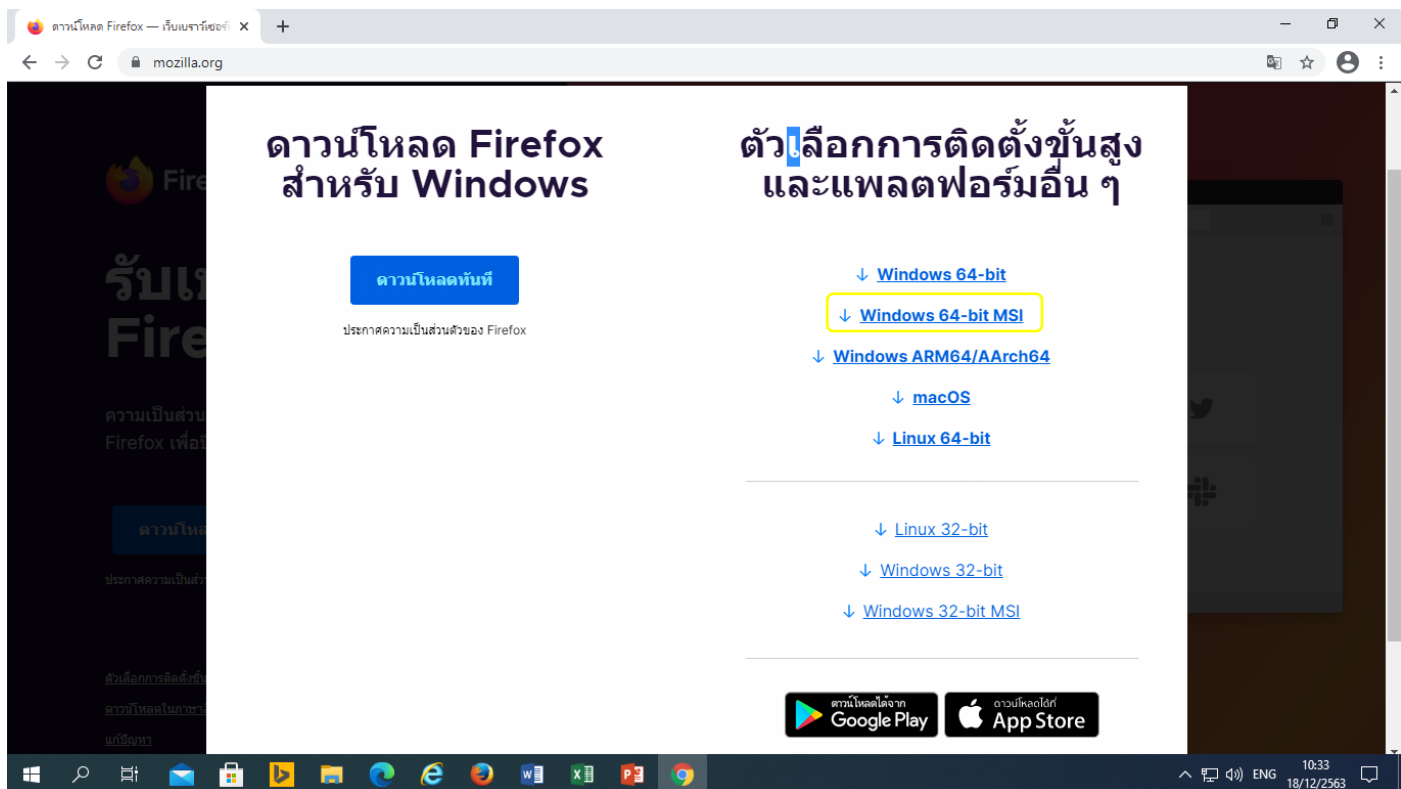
ดาวน์โหลด Firefox — เว็บเบราว์เซอร์ ×

mozilla.org

ดาวน์โหลด Firefox สำหรับ Windows

ดาวน์โหลดทันที

ประกาศความเป็นส่วนตัวของ Firefox

ตัวเลือกการติดตั้งขั้นสูงและแพลตฟอร์มอื่น ๆ

↓ Windows 64-bit

↓ Windows 64-bit MSI

↓ Windows ARM64/AArch64

↓ macOS

↓ Linux 64-bit

↓ Linux 32-bit

↓ Windows 32-bit

↓ Windows 32-bit MSI

ดาวน์โหลดได้จาก Google Play

ดาวน์โหลดได้ที่ App Store

ENG 10:33 18/12/2563